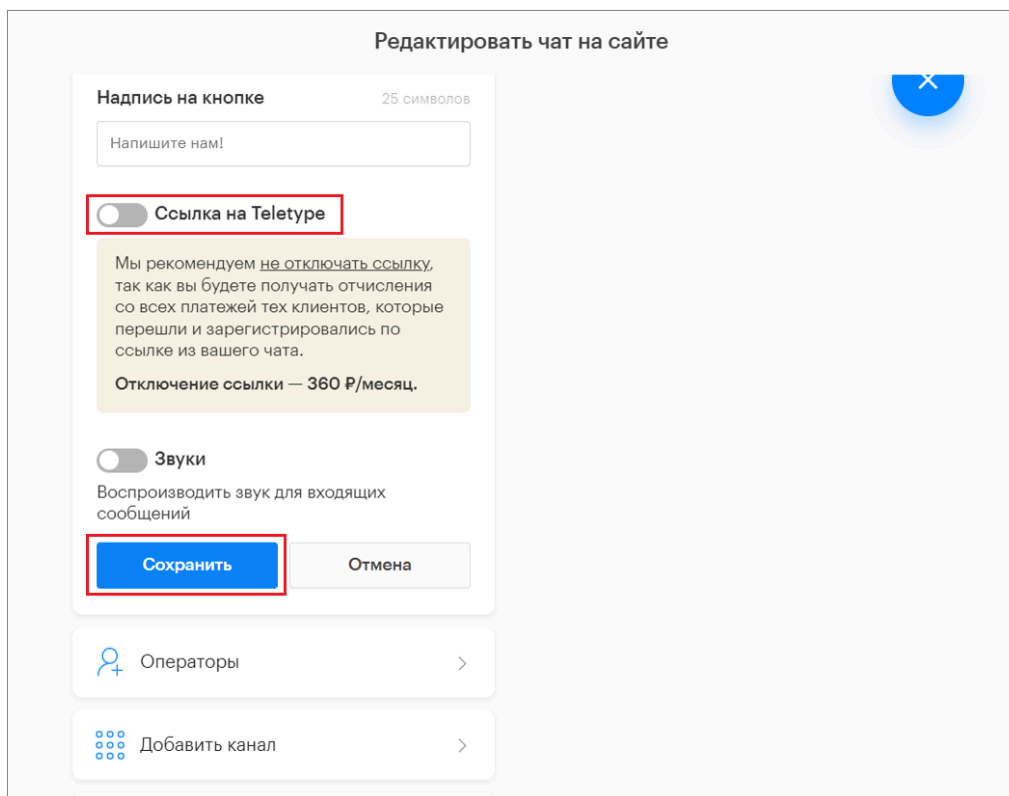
Редактировать чат на сайте

Надпись на кнопке

25 символов

Напишите нам!

Ссылка на Teletype

Мы рекомендуем не отключать ссылку, так как вы будете получать отчисления со всех платежей тех клиентов, которые перешли и зарегистрировались по ссылке из вашего чата.

Отключение ссылки — 360 ₽/месяц.

Звуки

Воспроизводить звук для входящих сообщений

Сохранить

Отмена

Операторы

Добавить канал